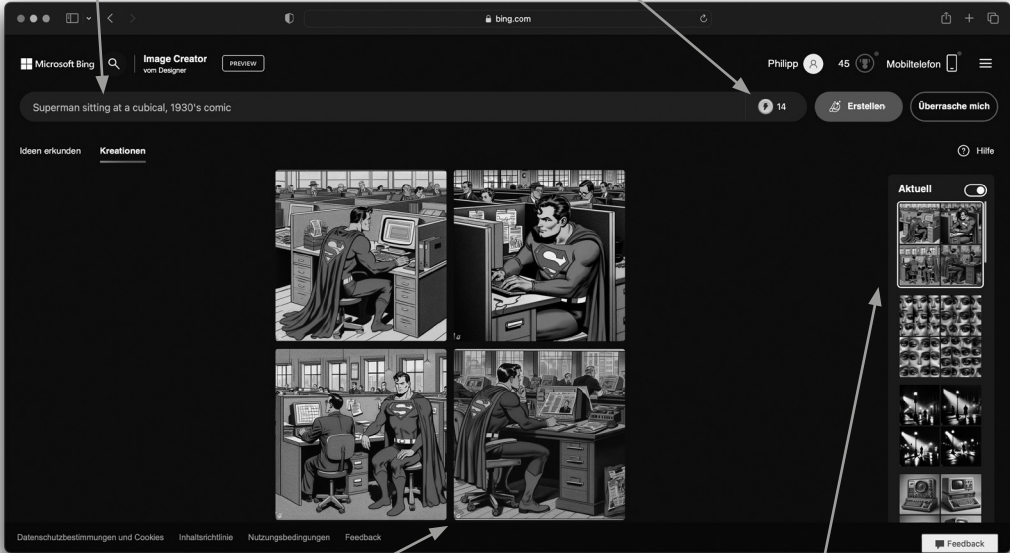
bing.com

Microsoft Bing

Image Creator
vom Designer

PREVIEW

Philipp

45

Mobiltelefon

Superman sitting at a cubical, 1930's comic

14

Erstellen

Überrasche mich

Ideen erkunden

Kreationen

Hilfe

Aktuell

Datenschutzbestimmungen und Cookies

Inhaltsrichtlinie

Nutzungsbedingungen

Feedback

Feedback